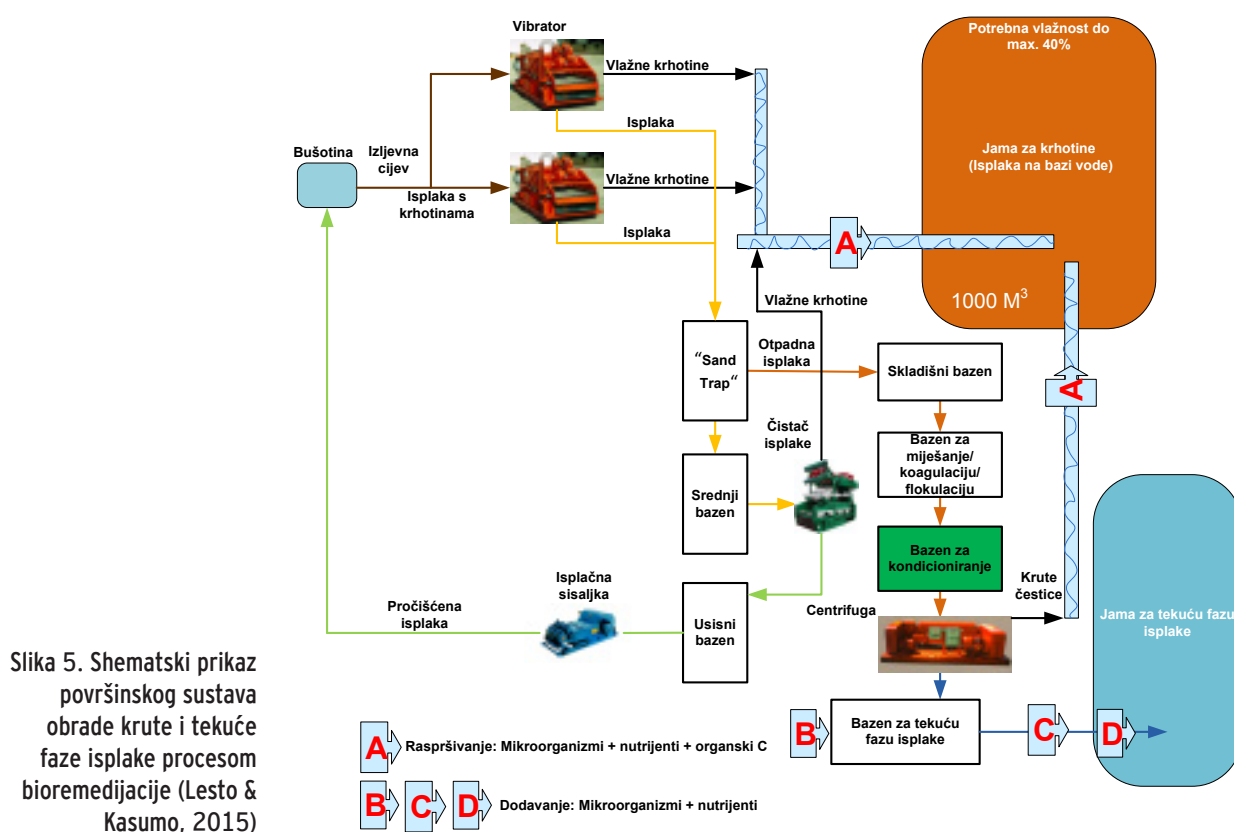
Vibrator

Vlažne krhotine

Potrebna vlažnost do max. 40%

Jama za krhotine (Isplaka na bazi vode)

Isplaka

Bušotina

Izljevna cijev

Isplaka s krhotinama

Vlažne krhotine

Isplaka

A

1000 M$^3$

Vlažne krhotine

"Sand Trap"

Otpadna isplaka

Skladišni bazen

A

Čistač isplake

Bazen za miješanje/ koagulaciju/ flokulaciju

Srednji bazen

Bazen za kondicioniranje

Krute čestice

Isplačna sisaljka

Pročišćena isplaka

Usisni bazen

Centrifuga

Jama za tekuću fazu isplake

Slika 5. Shematski prikaz površinskog sustava obrade krute i tekuće faze isplake procesom bioremedijacije (Lesto & Kasumo, 2015)

A Raspršivanje: Mikroorganizmi + nutrijenti + organski C

B Bazen za tekuću fazu isplake C D

B C D Dodavanje: Mikroorganizmi + nutrijenti